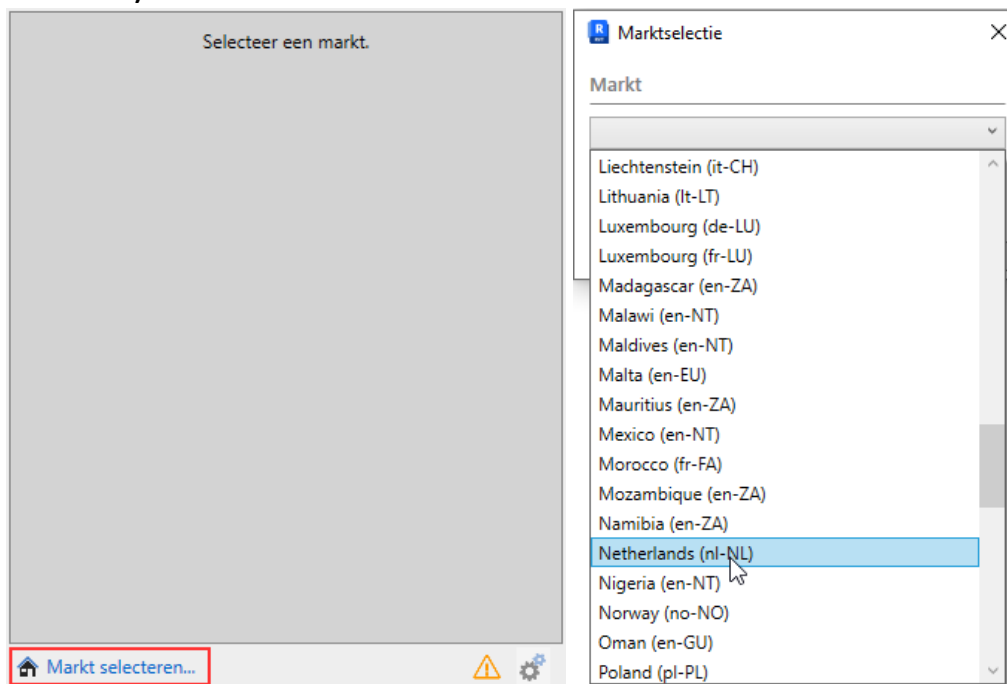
Selecteer een markt.

Markt selecteren...

Marktselectie

Markt

Liechtenstein (it-CH)
Lithuania (lt-LT)
Luxembourg (de-LU)
Luxembourg (fr-LU)
Madagascar (en-ZA)
Malawi (en-NT)
Maldives (en-NT)
Malta (en-EU)
Mauritius (en-ZA)
Mexico (en-NT)
Morocco (fr-FA)
Mozambique (en-ZA)
Namibia (en-ZA)
Netherlands (nl-NL)
Nigeria (en-NT)
Norway (no-NO)
Oman (en-GU)
Poland (pl-PL)